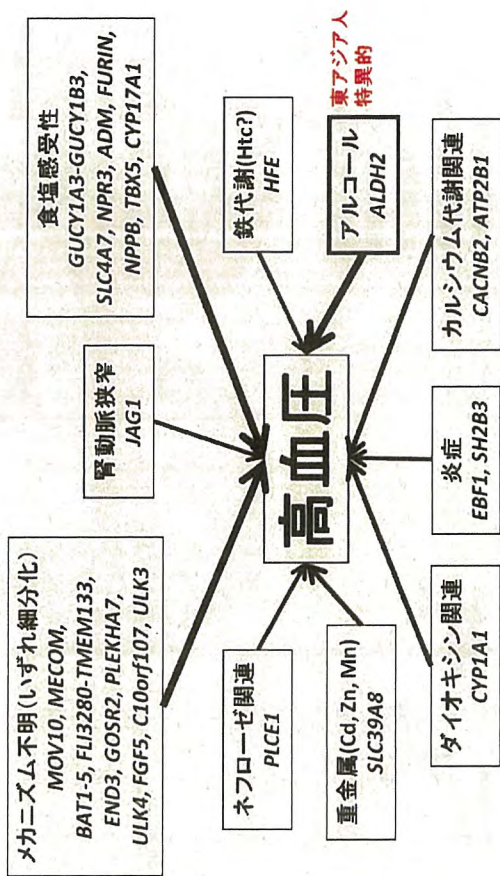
高血圧

食塩感受性
GUCY1A3-GUCY1B3, SLC4A7, NPR3, ADM, FURIN, NPPB, TBX5, CYP17A1

鉄代謝(Htc?)
HFE

東アジア人特異的

アルコール
ALDH2

カルシウム代謝関連
CACNB2, ATP2B1

腎動脈狭窄
JAG1

炎症
EBF1, SH2B3

メカニズム不明（いずれ細分化）
MOV10, MECOM, BAT1-5, FLJ3280-TMEM133, END3, GOSR2, PLEKHA7, ULK4, FGF5, C10orf107, ULK3

ネフローゼ関連
PLCE1

重金属(Cd, Zn, Mn)
SLC39A8

ダイオキシン関連
CYP1A1